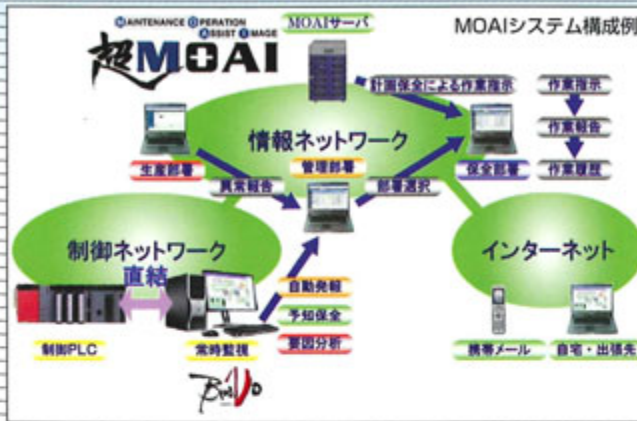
MAINTENANCE OPERATION ASSIST IMAGE
超MOAI

MOAIサーバ

MOAIシステム構成例

計画保全による作業指示

作業指示
作業報告
作業履歴

情報ネットワーク

生産部署
管理部署
保全部署

異常報告
部署選択

制御ネットワーク
直結

インターネット

自動発報
予知保全
要因分析

制御PLC
常時監視

携帯メール
自宅・出張先

BraVo